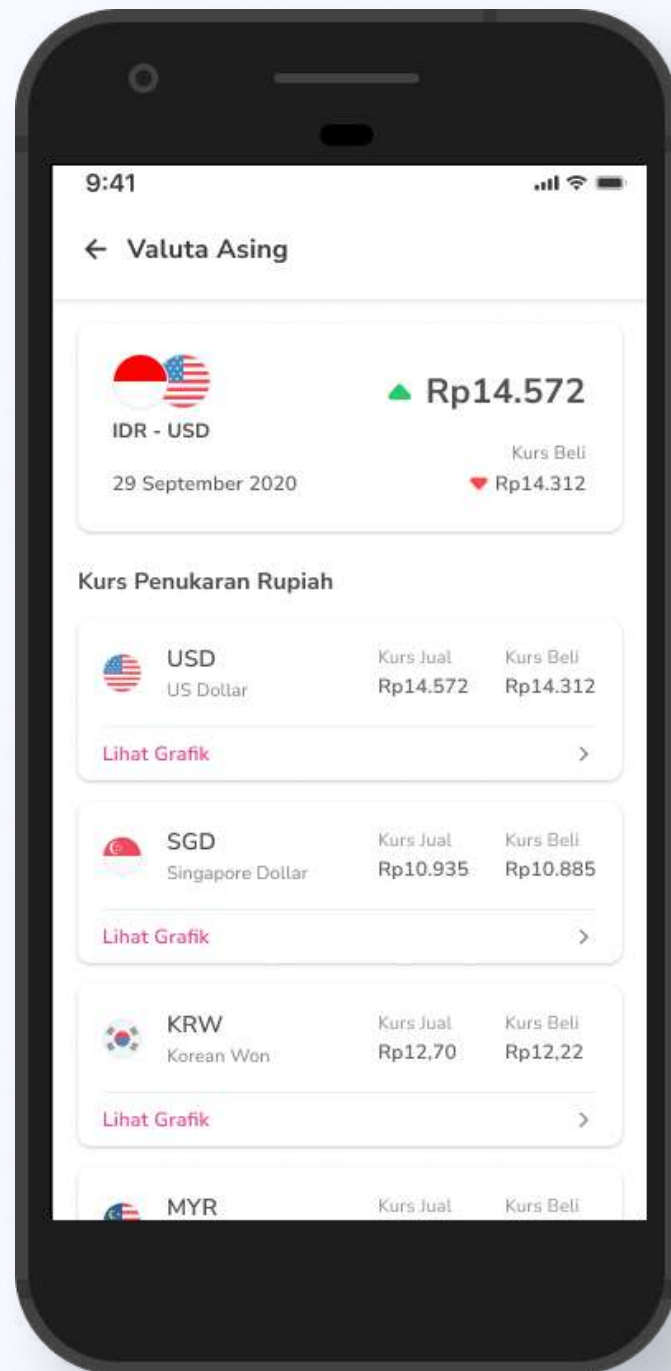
9:41

← Valuta Asing

IDR - USD

29 September 2020

Rp14.572

Kurs Beli

Rp14.312

Kurs Penukaran Rupiah

USD
US Dollar
Kurs Jual
Rp14.572
Kurs Beli
Rp14.312

Lihat Grafik >

SGD
Singapore Dollar
Kurs Jual
Rp10.935
Kurs Beli
Rp10.885

Lihat Grafik >

KRW
Korean Won
Kurs Jual
Rp12,70
Kurs Beli
Rp12,22

Lihat Grafik >

MYR
Kurs Jual
Kurs Beli